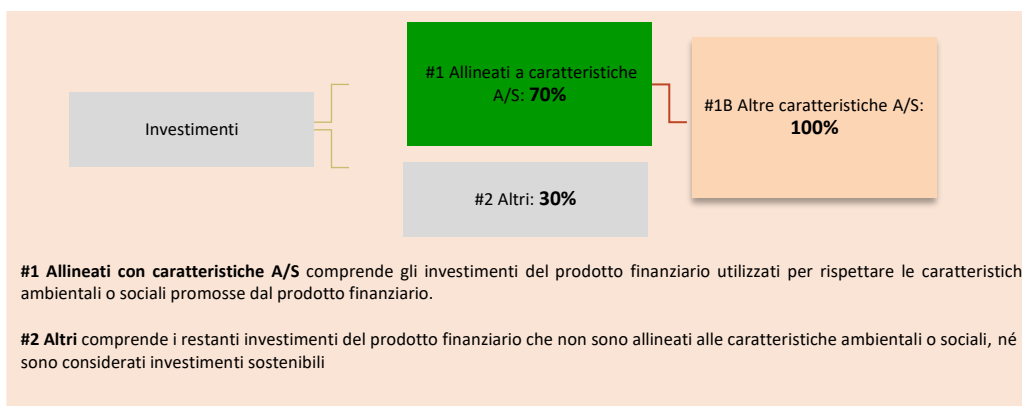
Investimenti

#1 Allineati a caratteristiche A/S: **70%**

#1B Altre caratteristiche A/S: **100%**

#2 Altri: **30%**

**#1 Allineati con caratteristiche A/S** comprende gli investimenti del prodotto finanziario utilizzati per rispettare le caratteristich ambientali o sociali promosse dal prodotto finanziario.

**#2 Altri** comprende i restanti investimenti del prodotto finanziario che non sono allineati alle caratteristiche ambientali o sociali, né sono considerati investimenti sostenibili